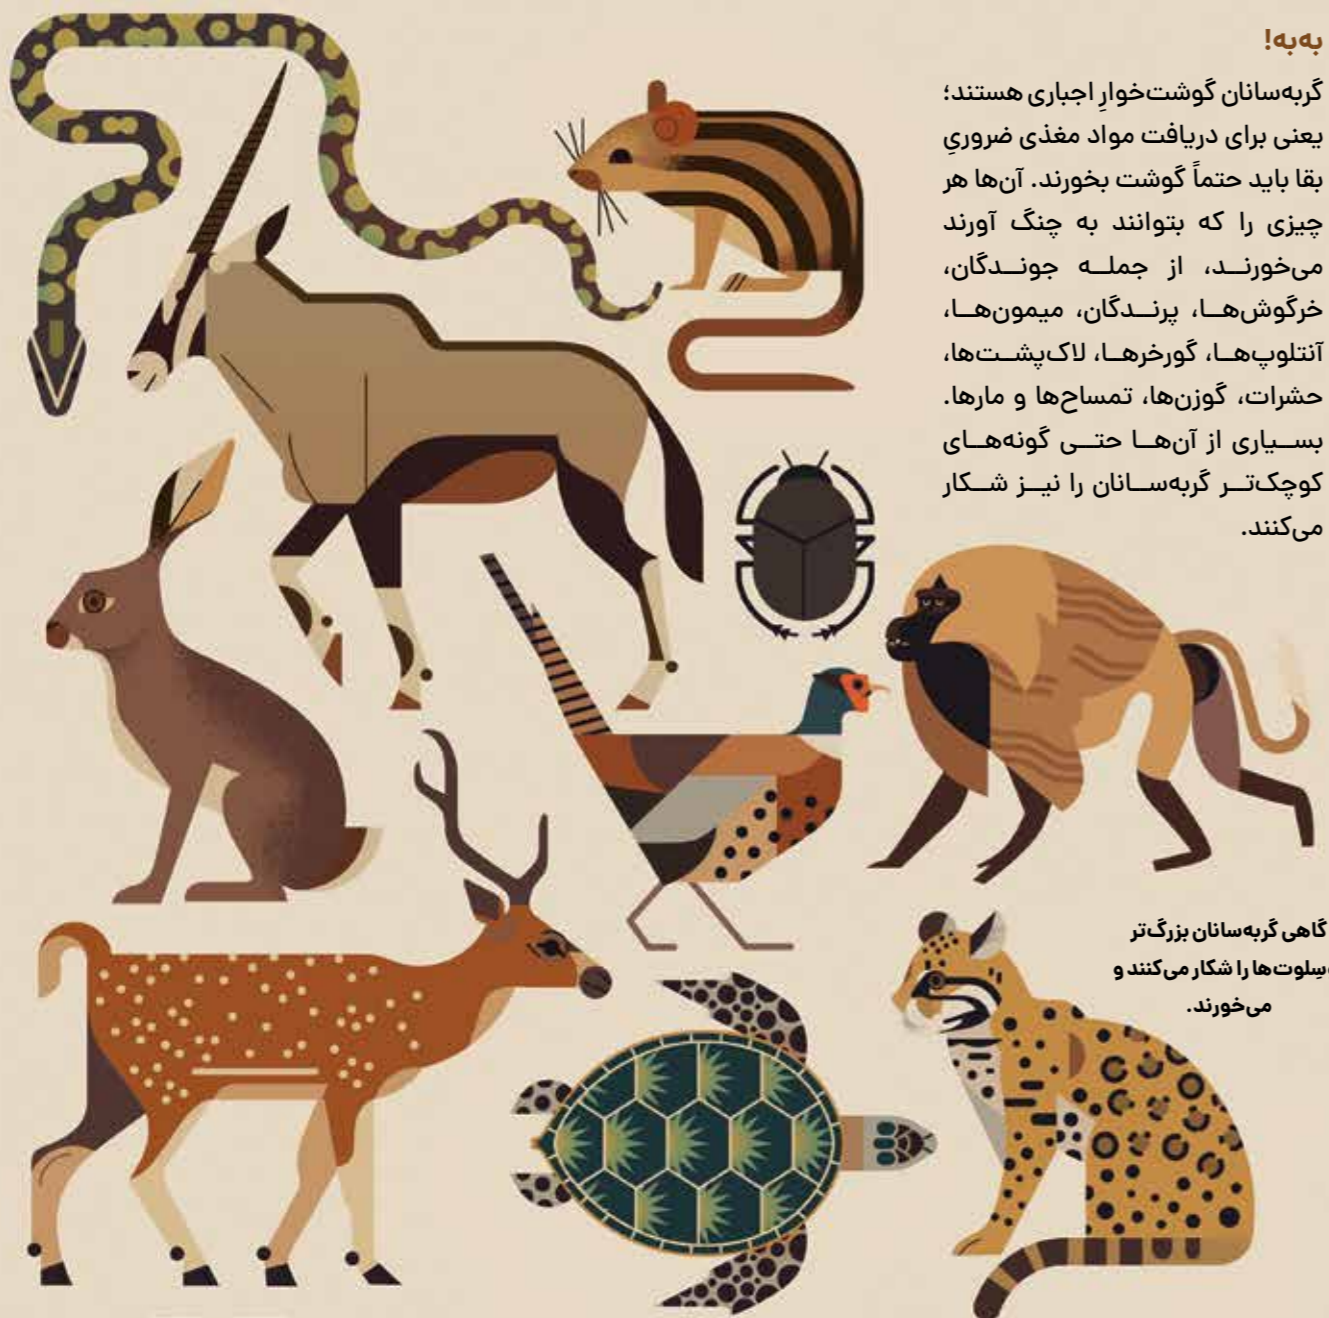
به‌به!

گربه‌سانان گوشت‌خوارِ اجباری هستند؛ یعنی برای دریافت مواد مغذی ضروریِ بقا باید حتماً گوشت بخورند. آن‌ها هر چیزی را که بتوانند به چنگ آورند می‌خورند، از جمله جوندگان، خرگوش‌ها، پرندگان، میمون‌ها، آنتلوپ‌ها، گورخرها، لاک‌پشت‌ها، حشرات، گوزن‌ها، تمساح‌ها و مارها. بسیاری از آن‌ها حتی گونه‌های کوچک‌تر گربه‌سانان را نیز شکار می‌کنند.

گاهی گربه‌سانان بزرگ‌تر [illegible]سلوت‌ها را شکار می‌کنند و می‌خورند.